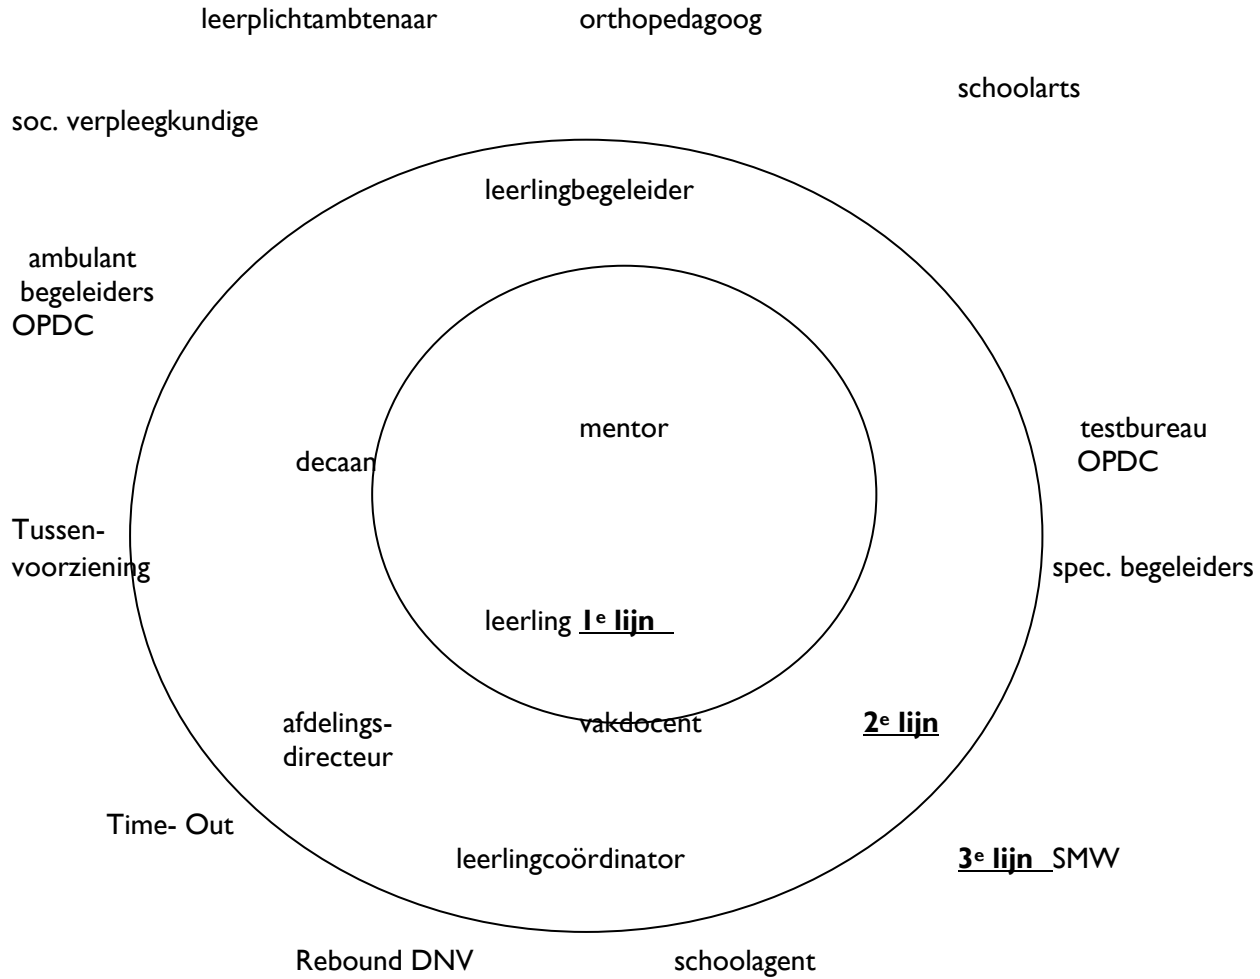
leerplichtambtenaar

orthopedagoog

schoolarts

soc. verpleegkundige

leerlingbegeleider

ambulant begeleiders OPDC

mentor

decaan

testbureau OPDC

Tussenvoorziening

spec. begeleiders

leerling **1$^e$ lijn**

afdelingsdirecteur

vakdocent

**2$^e$ lijn**

Time- Out

leerlingcoördinator

**3$^e$ lijn** SMW

Rebound DNV

schoolagent